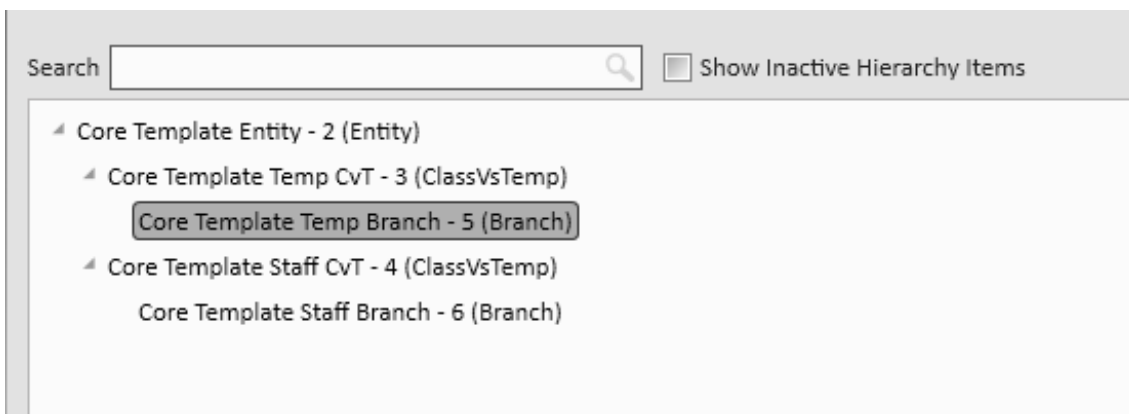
Search

Show Inactive Hierarchy Items

Core Template Entity - 2 (Entity)

Core Template Temp CvT - 3 (ClassVsTemp)

Core Template Temp Branch - 5 (Branch)

Core Template Staff CvT - 4 (ClassVsTemp)

Core Template Staff Branch - 6 (Branch)